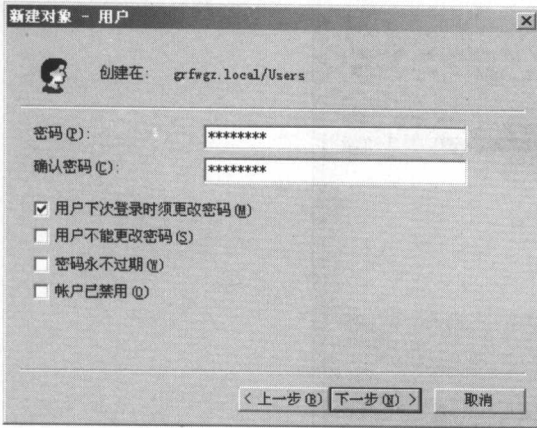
新建对象 - 用户

创建在: grfwgz.local/Users

密码(P): ********
确认密码(C): ********

☑ 用户下次登录时须更改密码(M)
☐ 用户不能更改密码(S)
☐ 密码永不过期(W)
☐ 帐户已禁用(O)

< 上一步(B)　下一步(N) >　取消